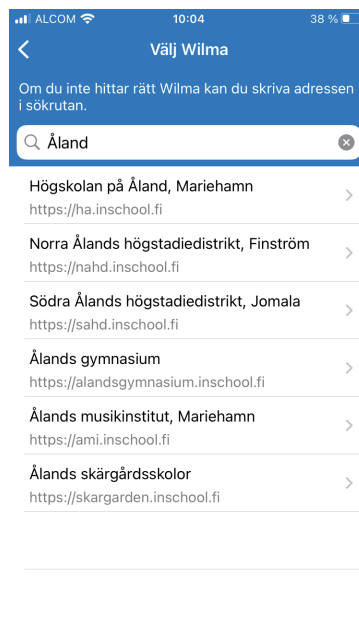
ALCOM 10:04 38 %

Välj Wilma

Om du inte hittar rätt Wilma kan du skriva adressen i sökrutan.

Åland

Högskolan på Åland, Mariehamn
https://ha.inschool.fi

Norra Ålands högstadiedistrikt, Finström
https://nahd.inschool.fi

Södra Ålands högstadiedistrikt, Jomala
https://sahd.inschool.fi

Ålands gymnasium
https://alandsgymnasium.inschool.fi

Ålands musikinstitut, Mariehamn
https://ami.inschool.fi

Ålands skärgårdsskolor
https://skargarden.inschool.fi